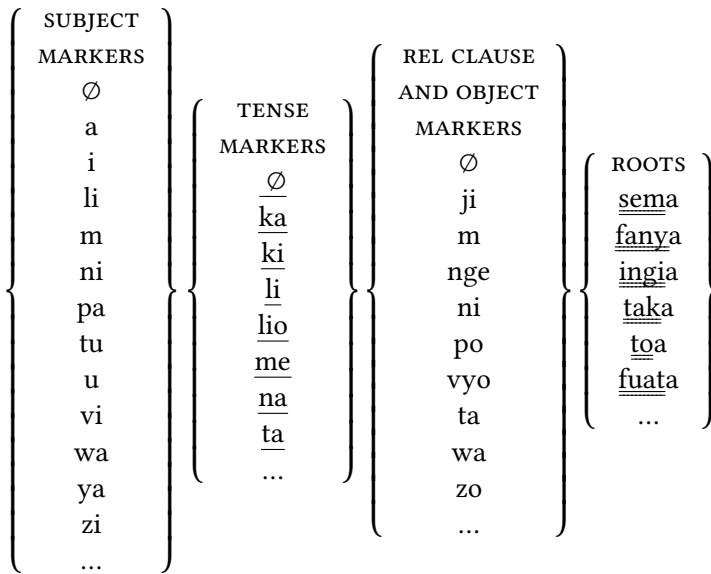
SUBJECT MARKERS
∅
a
i
li
m
ni
pa
tu
u
vi
wa
ya
zi
...

TENSE MARKERS
∅
ka
ki
li
lio
me
na
ta
...

REL CLAUSE AND OBJECT MARKERS
∅
ji
m
nge
ni
po
vyo
ta
wa
zo
...

ROOTS
sema
fanya
ingia
taka
toa
fuata
...